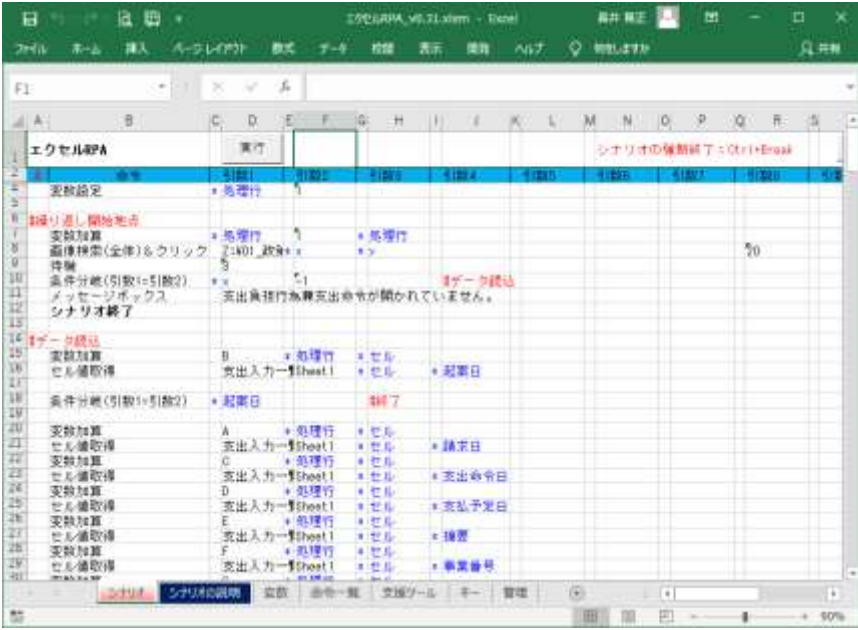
エクセルRPA_v0.21.xlsm - Excel

ファイル ホーム 挿入 ページレイアウト 数式 データ 校閲 表示 開発 ヘルプ 何をしますか 共有

F1

| | A | B | C | D | E | F | G | H | I | J | K | L | M | N | O | P | Q | R |
|---|---|---|---|---|---|---|---|---|---|---|---|---|---|---|---|---|---|---|
| 1 | エクセルRPA | | | 実行 | | | | | | | | | | シナリオの強制終了：Ctrl+Break | | | | |
| 2 | | 命令 | | 引数1 | | 引数2 | | 引数3 | | 引数4 | | 引数5 | | 引数6 | | 引数7 | | 引数8 |
| 3 | | 変数設定 | | ＊処理行 | | 1 | | | | | | | | | | | | |
| 5 | | | | | | | | | | | | | | | | | | |
| 6 | #繰り返し開始地点 | | | | | | | | | | | | | | | | | |
| 7 | | 変数加算 | | ＊処理行 | | 1 | | ＊処理行 | | | | | | | | | | |
| 8 | | 画像検索(全体)&クリック | | Z:\401_政策 | | ＊x | | ＊y | | | | | | | | | 20 | |
| 9 | | 待機 | | 3 | | | | | | | | | | | | | | |
| 10 | | 条件分岐(引数1=引数2) | | ＊x | | -1 | | | | #データ読込 | | | | | | | | |
| 11 | | メッセージボックス | | 支出負担行為兼支出命令が開かれていません。 | | | | | | | | | | | | | | |
| 12 | | シナリオ終了 | | | | | | | | | | | | | | | | |
| 14 | #データ読込 | | | | | | | | | | | | | | | | | |
| 15 | | 変数加算 | | B | | ＊処理行 | | ＊セル | | | | | | | | | | |
| 16 | | セル値取得 | | 支出入力一覧 | | Sheet1 | | ＊セル | | ＊起票日 | | | | | | | | |
| 18 | | 条件分岐(引数1=引数2) | | ＊起票日 | | | | #終了 | | | | | | | | | | |
| 20 | | 変数加算 | | A | | ＊処理行 | | ＊セル | | | | | | | | | | |
| 21 | | セル値取得 | | 支出入力一覧 | | Sheet1 | | ＊セル | | ＊請求日 | | | | | | | | |
| 22 | | 変数加算 | | C | | ＊処理行 | | ＊セル | | | | | | | | | | |
| 23 | | セル値取得 | | 支出入力一覧 | | Sheet1 | | ＊セル | | ＊支出命令日 | | | | | | | | |
| 24 | | 変数加算 | | D | | ＊処理行 | | ＊セル | | | | | | | | | | |
| 25 | | セル値取得 | | 支出入力一覧 | | Sheet1 | | ＊セル | | ＊支払予定日 | | | | | | | | |
| 26 | | 変数加算 | | E | | ＊処理行 | | ＊セル | | | | | | | | | | |
| 27 | | セル値取得 | | 支出入力一覧 | | Sheet1 | | ＊セル | | ＊摘要 | | | | | | | | |
| 28 | | 変数加算 | | F | | ＊処理行 | | ＊セル | | | | | | | | | | |
| 29 | | セル値取得 | | 支出入力一覧 | | Sheet1 | | ＊セル | | ＊事業番号 | | | | | | | | |

シナリオ シナリオの説明 変数 命令一覧 支援ツール キー 管理

90%